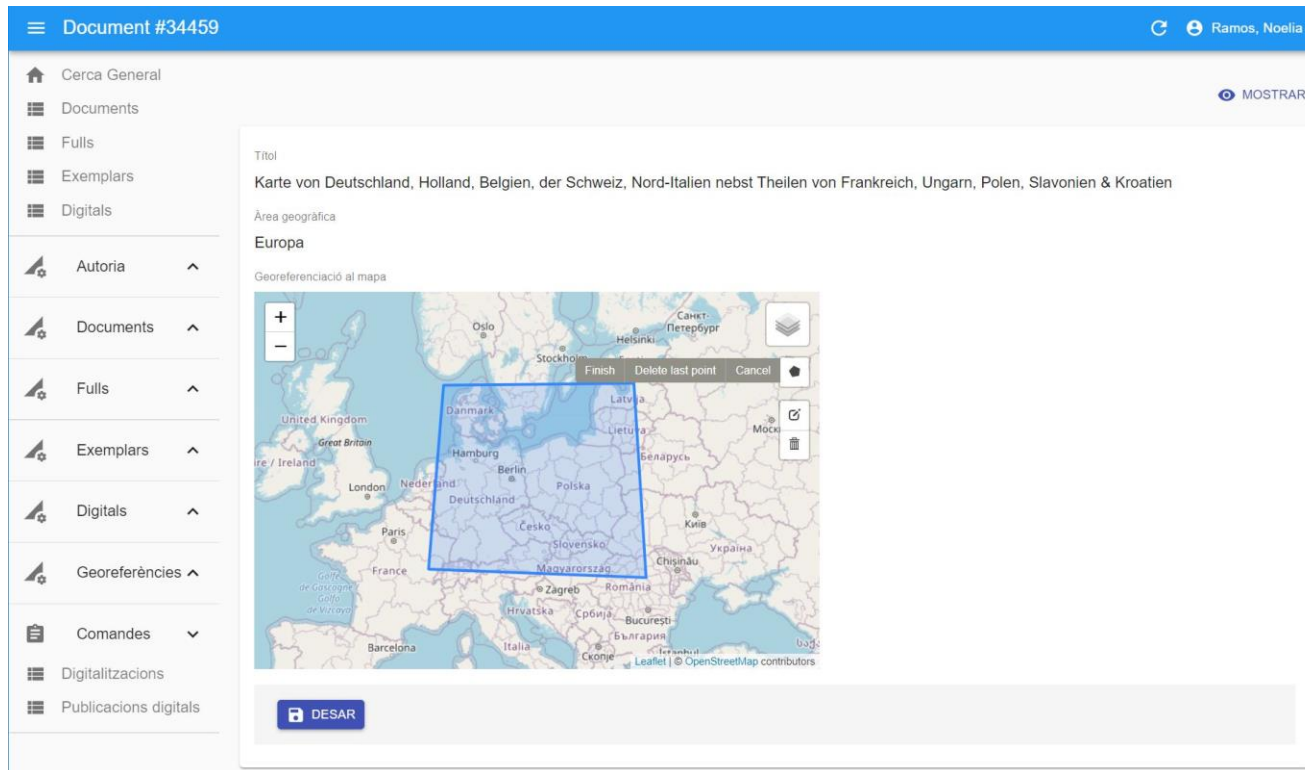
Document #34459

Ramos, Noelia

Cerca General
Documents
Fulls
Exemplars
Digitals

Autoria
Documents
Fulls
Exemplars
Digitals
Georeferències
Comandes
Digitalitzacions
Publicacions digitals

MOSTRAR

Títol
Karte von Deutschland, Holland, Belgien, der Schweiz, Nord-Italien nebst Theilen von Frankreich, Ungarn, Polen, Slavonien & Kroatien

Àrea geogràfica
Europa

Georeferenciació al mapa

+
−
Finish Delete last point Cancel

Oslo
Санкт-Петербург
Helsinki
Stockholm
Latvija
Danmark
Lietuva
Москва
United Kingdom
Great Britain
ire / Ireland
Hamburg
Беларусь
Berlin
London
Nederland
Polska
Deutschland
Paris
Česko
Київ
Slovensko
Україна
France
Chișinău
Magyarország
Golfe de Gascogne Golfo de Vizcaya
Zagreb
România
Hrvatska
Србија
București
България
Barcelona
Italia
Скопје
Leaflet | © OpenStreetMap contributors

DESAR